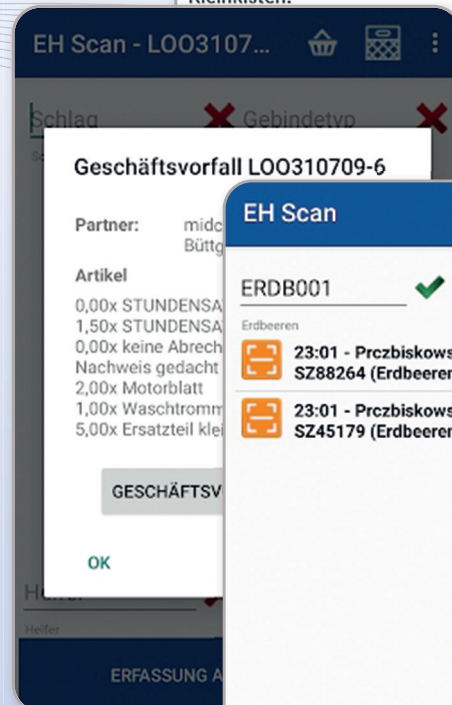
Kleinkisten.

EH Scan - LOO3107...

Schlag

Gebindetyp

Geschäftsvorfall LOO310709-6

Partner: midc Büttg

Artikel

0,00x STUNDENSA
1,50x STUNDENSA
0,00x keine Abrech
Nachweis gedacht
2,00x Motorblatt
1,00x Waschtromm
5,00x Ersatzteil klei

GESCHÄFTSV

OK

Helfer

ERFASSUNG A

EH Scan

ERDB001

Erdbeeren

23:01 - Prczbiskows
SZ88264 (Erdbeeren

23:01 - Prczbiskows
SZ45179 (Erdbeeren